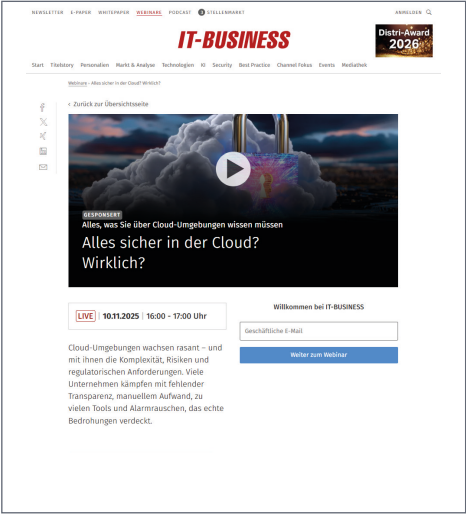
NEWSLETTER E-PAPER WHITEPAPER WEBINARE PODCAST STELLENMARKT

ANMELDEN

IT-BUSINESS

Distri-Award 2026

Start Titelstory Personalien Markt & Analyse Technologien KI Security Best Practice Channel Fokus Events Mediathek

Webinare › Alles sicher in der Cloud? Wirklich?

‹ Zurück zur Übersichtsseite

GESPONSERT

Alles, was Sie über Cloud-Umgebungen wissen müssen

Alles sicher in der Cloud? Wirklich?

LIVE | 10.11.2025 | 16:00 - 17:00 Uhr

Cloud-Umgebungen wachsen rasant – und mit ihnen die Komplexität, Risiken und regulatorischen Anforderungen. Viele Unternehmen kämpfen mit fehlender Transparenz, manuellem Aufwand, zu vielen Tools und Alarmrauschen, das echte Bedrohungen verdeckt.

Willkommen bei IT-BUSINESS

Geschäftliche E-Mail

Weiter zum Webinar